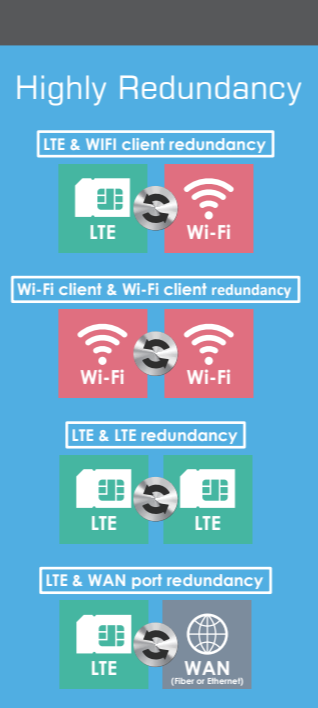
Highly Redundancy

LTE & WIFI client redundancy

LTE

Wi-Fi

Wi-Fi client & Wi-Fi client redundancy

Wi-Fi

Wi-Fi

LTE & LTE redundancy

LTE

LTE

LTE & WAN port redundancy

LTE

WAN
(Fiber or Ethernet)